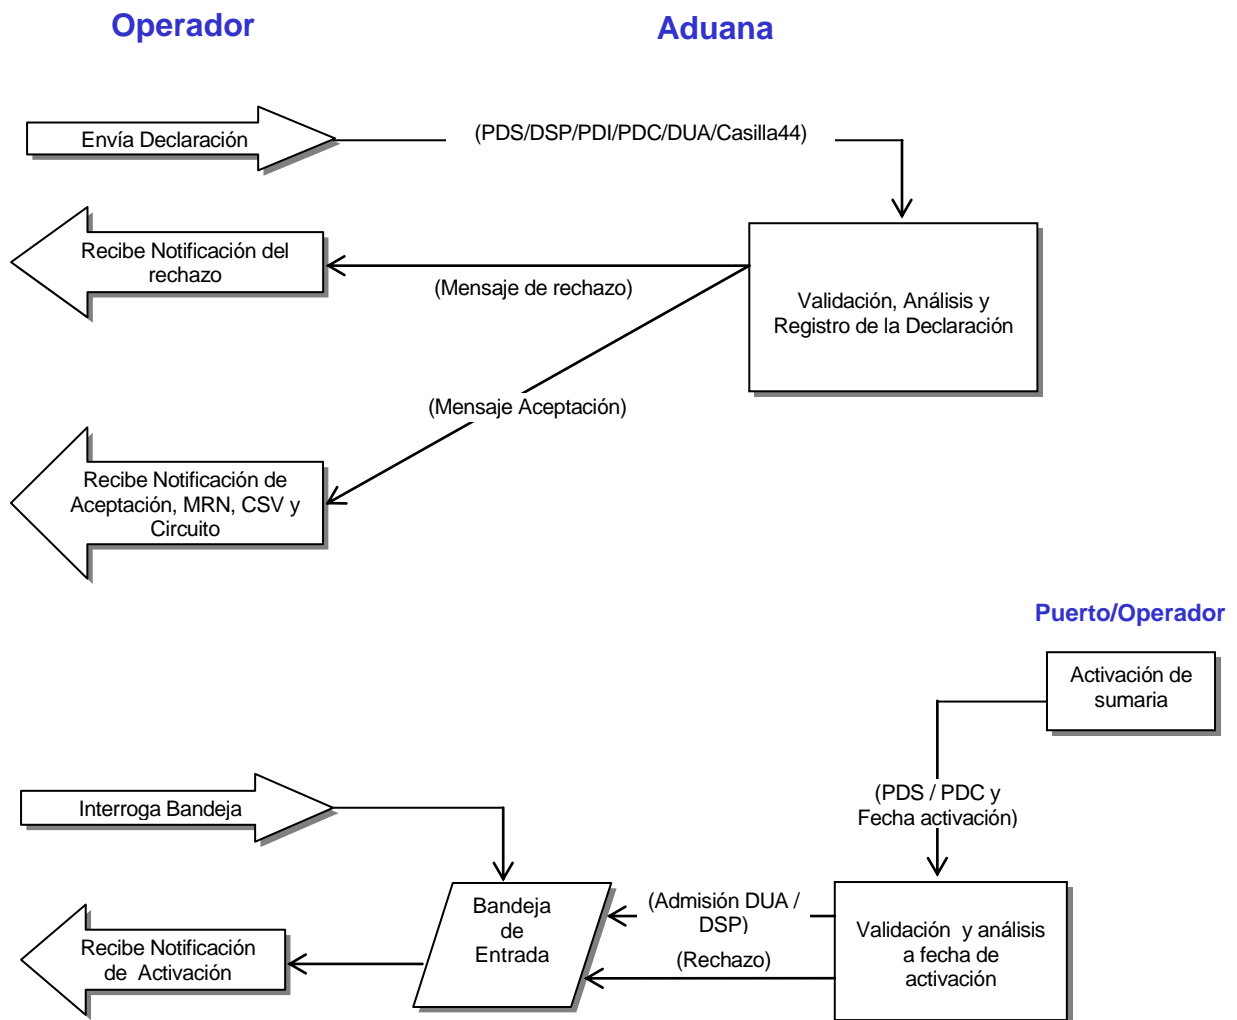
Operador

Aduana

Envía Declaración

(PDS/DSP/PDI/PDC/DUA/Casilla44)

Recibe Notificación del rechazo

(Mensaje de rechazo)

Validación, Análisis y Registro de la Declaración

(Mensaje Aceptación)

Recibe Notificación de Aceptación, MRN, CSV y Circuito

Puerto/Operador

Activación de sumaria

(PDS / PDC y Fecha activación)

Interroga Bandeja

Bandeja de Entrada

(Admisión DUA / DSP)

(Rechazo)

Validación y análisis a fecha de activación

Recibe Notificación de Activación